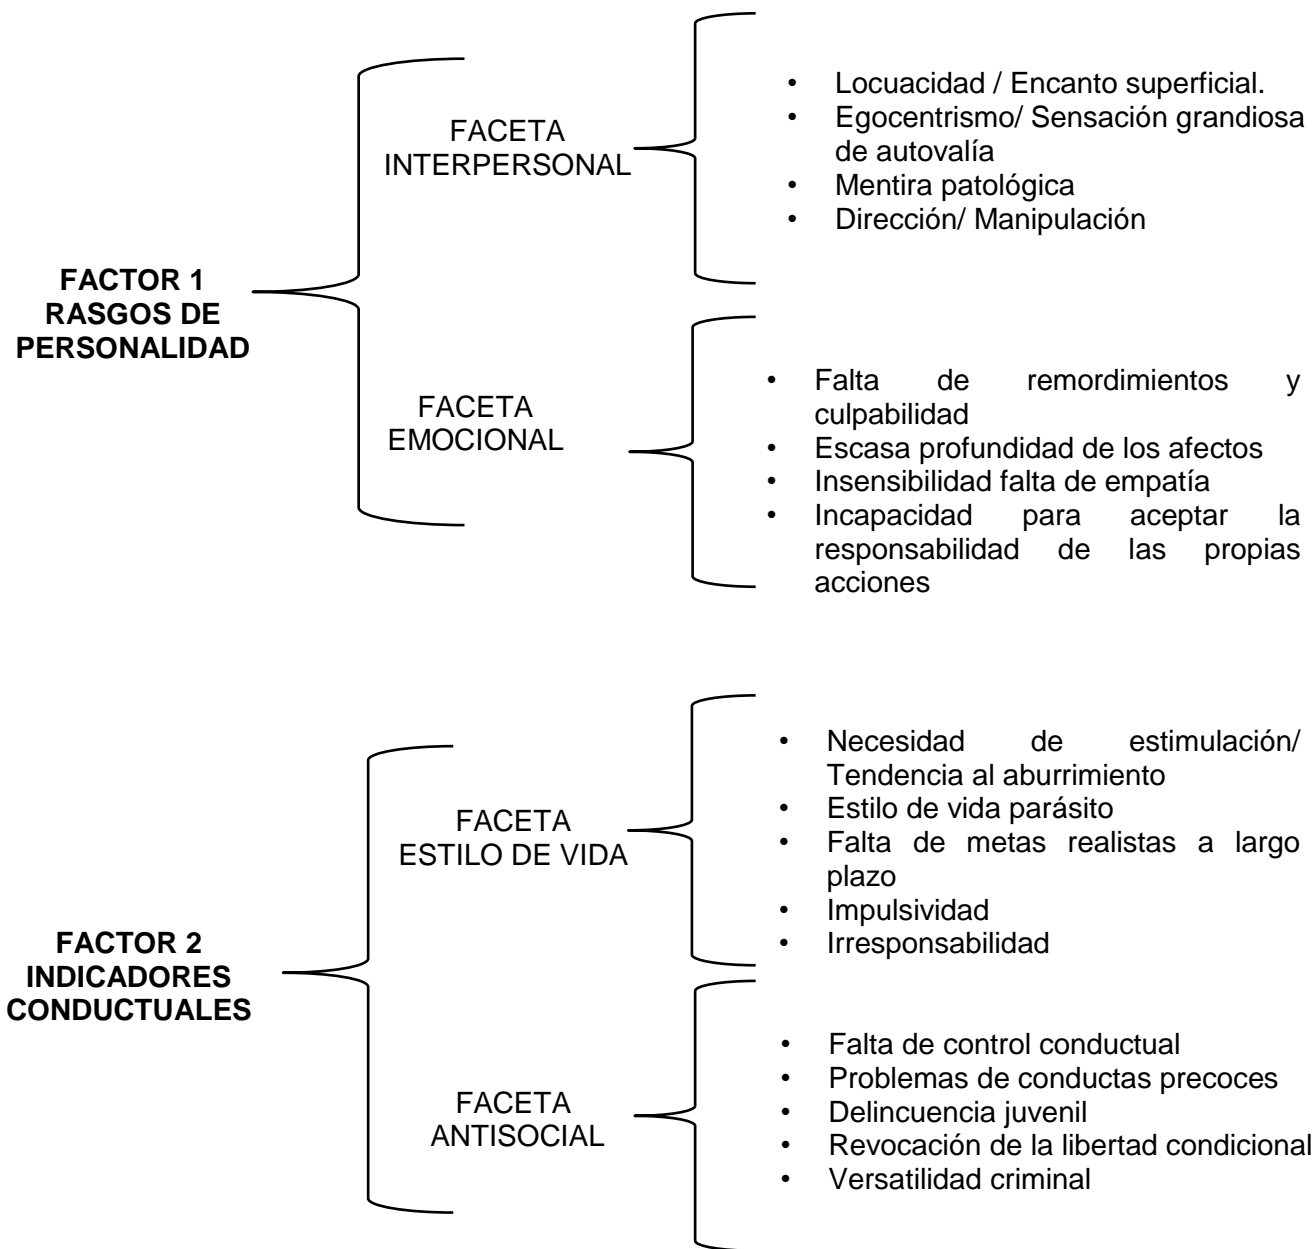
**FACTOR 1 RASGOS DE PERSONALIDAD**

FACETA INTERPERSONAL

- Locuacidad / Encanto superficial.
- Egocentrismo/ Sensación grandiosa de autovalía
- Mentira patológica
- Dirección/ Manipulación

FACETA EMOCIONAL

- Falta de remordimientos y culpabilidad
- Escasa profundidad de los afectos
- Insensibilidad falta de empatía
- Incapacidad para aceptar la responsabilidad de las propias acciones

**FACTOR 2 INDICADORES CONDUCTUALES**

FACETA ESTILO DE VIDA

- Necesidad de estimulación/ Tendencia al aburrimiento
- Estilo de vida parásito
- Falta de metas realistas a largo plazo
- Impulsividad
- Irresponsabilidad

FACETA ANTISOCIAL

- Falta de control conductual
- Problemas de conductas precoces
- Delincuencia juvenil
- Revocación de la libertad condicional
- Versatilidad criminal